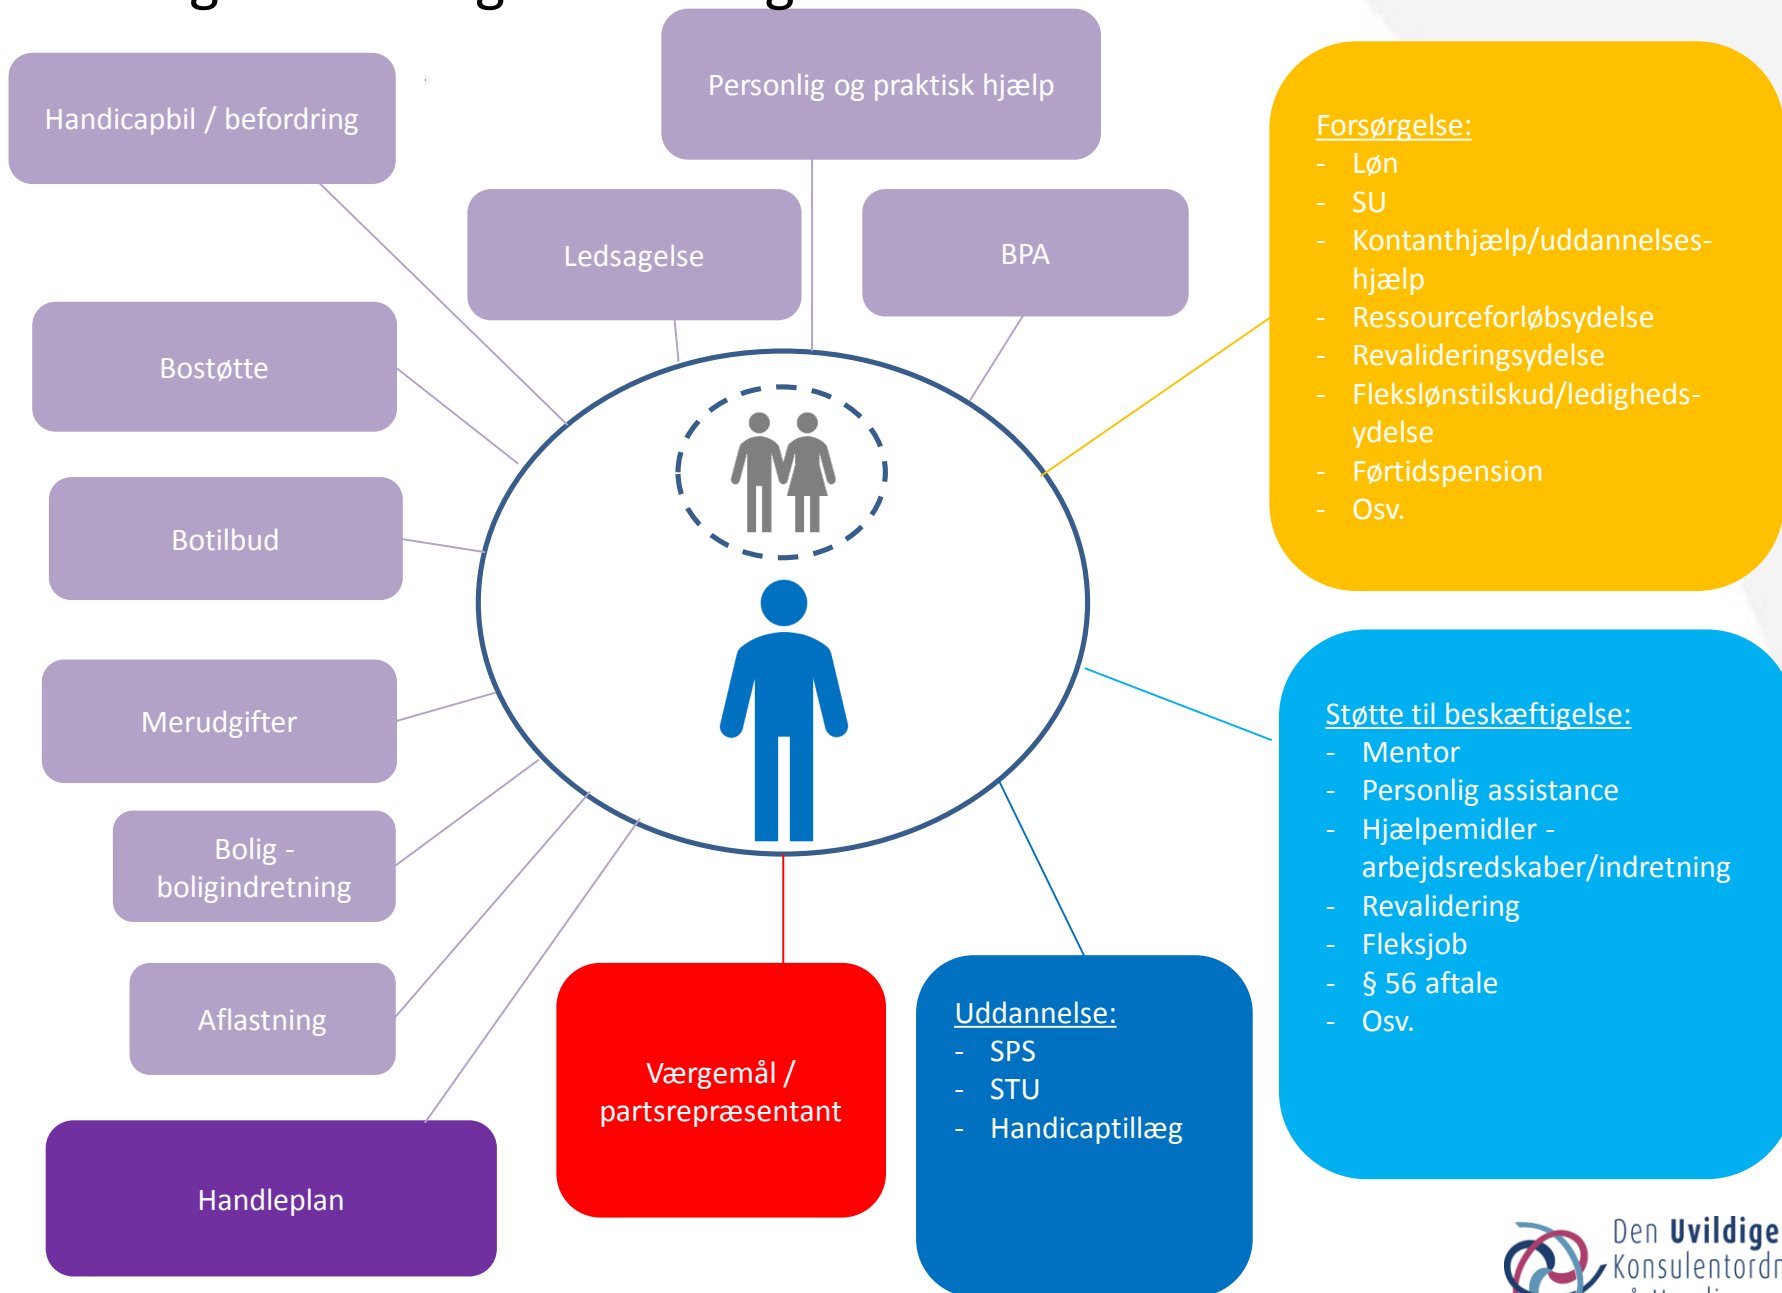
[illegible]

Handicapbil / befordring

Personlig og praktisk hjælp

Ledsagelse

BPA

Bostøtte

Botilbud

Merudgifter

Bolig - boligindretning

Aflastning

Handleplan

Forsørgelse:
- Løn
- SU
- Kontanthjælp/uddannelseshjælp
- Ressourceforløbsydelse
- Revalideringsydelse
- Fleksløntilskud/ledighedsydelse
- Førtidspension
- Osv.

Støtte til beskæftigelse:
- Mentor
- Personlig assistance
- Hjælpemidler - arbejdsredskaber/indretning
- Revalidering
- Fleksjob
- § 56 aftale
- Osv.

Værgemål / partsrepræsentant

Uddannelse:
- SPS
- STU
- Handicaptillæg

Den Uvildige Konsulentordn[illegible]